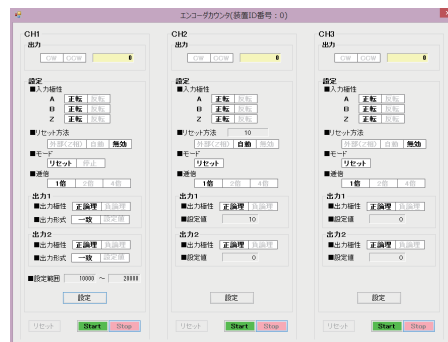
エンコーダカウンタ(装置ID番号:0)

CH1
出力
CW CCW 0

設定
■入力極性
A 正転 反転
B 正転 反転
Z 正転 反転
■リセット方法
外部(Z相) 自動 無効
■モード
リセット 停止
■逓倍
1倍 2倍 4倍
出力1
■出力極性 正論理 負論理
■出力形式 一致 設定値
出力2
■出力極性 正論理 負論理
■出力形式 一致 設定値
■設定範囲 10000 ～ 20000
設定
リセット Start Stop

CH2
出力
CW CCW 0

設定
■入力極性
A 正転 反転
B 正転 反転
Z 正転 反転
■リセット方法 10
外部(Z相) 自動 無効
■モード
リセット
■逓倍
1倍 2倍 4倍
出力1
■出力極性 正論理 負論理
■設定値 10
出力2
■出力極性 正論理 負論理
■設定値 0
設定
リセット Start Stop

CH3
出力
CW CCW 0

設定
■入力極性
A 正転 反転
B 正転 反転
Z 正転 反転
■リセット方法
外部(Z相) 自動 無効
■モード
リセット
■逓倍
1倍 2倍 4倍
出力1
■出力極性 正論理 負論理
■設定値 0
出力2
■出力極性 正論理 負論理
■設定値 0
設定
リセット Start Stop